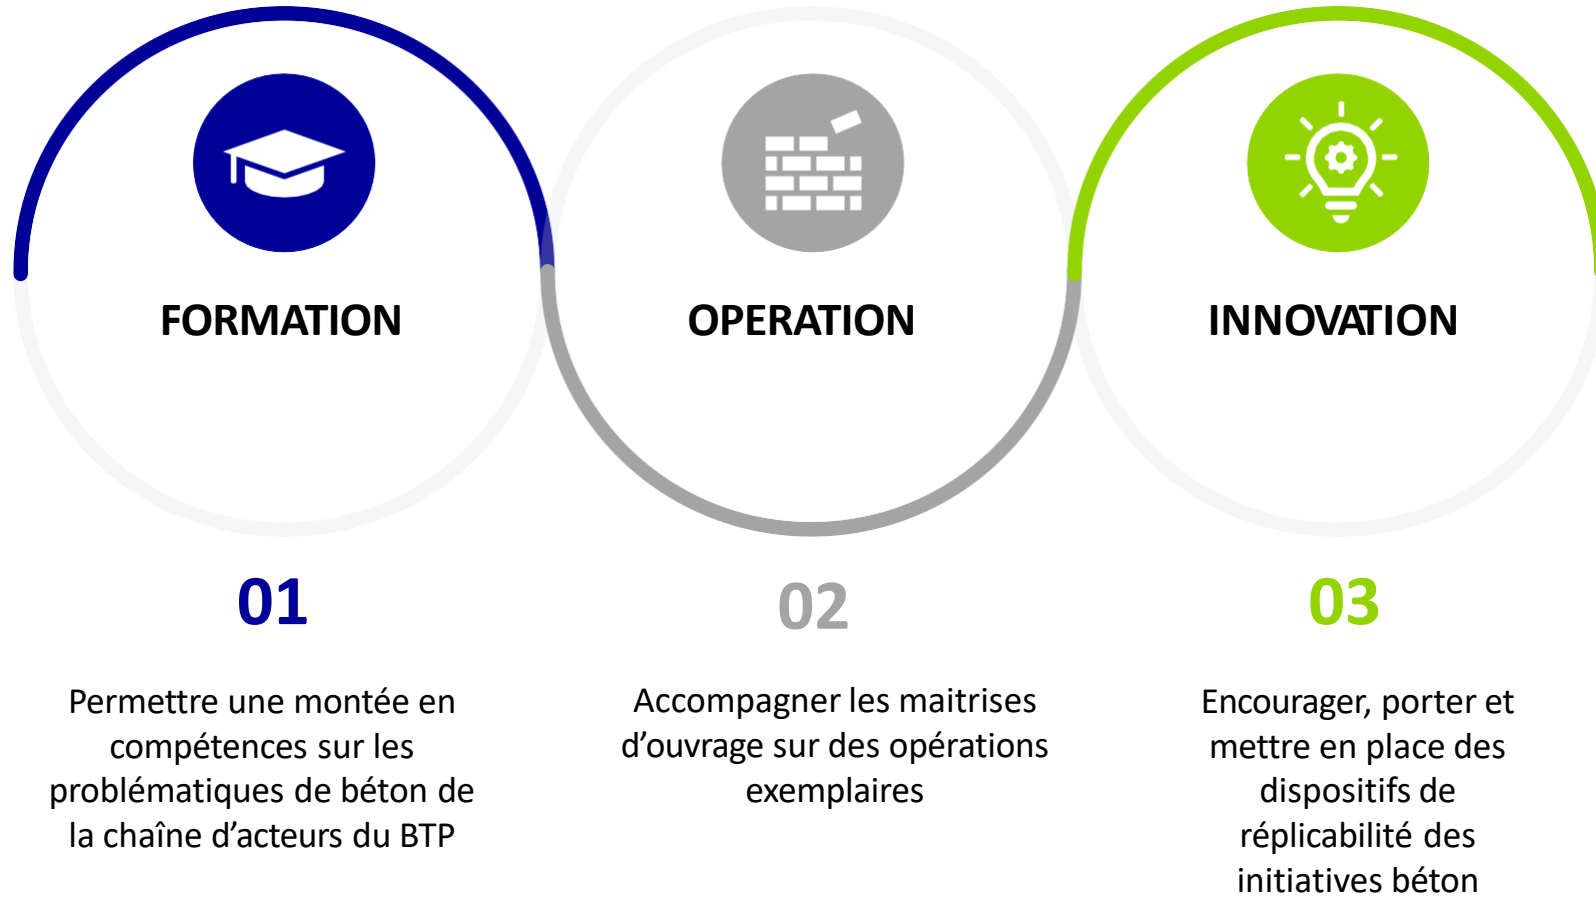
FORMATION

01

Permettre une montée en compétences sur les problématiques de béton de la chaîne d'acteurs du BTP

OPERATION

02

Accompagner les maitrises d'ouvrage sur des opérations exemplaires

INNOVATION

03

Encourager, porter et mettre en place des dispositifs de réplicabilité des initiatives béton